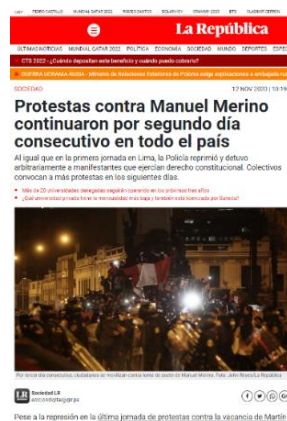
HOY PEDRO CASTILLO MUNDIAL QATAR 2022 PEDRO CASTILLO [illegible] CONGRESO 2023 BTS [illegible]

La República

ÚLTIMAS NOTICIAS MUNDIAL QATAR 2022 POLÍTICA ECONOMÍA SOCIEDAD MUNDO DEPORTES ESPEC

CTS 2022: ¿Cuándo depositan este beneficio y cuándo puedo cobrarlo?

GUERRA UCRANIA-RUSIA · Ministro de Relaciones Exteriores de Polonia exige explicaciones a embajada ru

SOCIEDAD 12 NOV 2020 | 10:19

Protestas contra Manuel Merino continuaron por segundo día consecutivo en todo el país

Al igual que en la primera jornada en Lima, la Policía reprimió y detuvo arbitrariamente a manifestantes que ejercían derecho constitucional. Colectivos convocan a más protestas en los siguientes días.

Más de 20 universidades designadas seguirán operando en los próximos tres años

¿Qué universidad privada tiene la mensualidad más baja y también está licenciada por Sunedu?

Por tercer día consecutivo, ciudadanos se movilizan contra toma de poder de Manuel Merino. Foto: John Reyes/La República

LR Sociedad LR @sociedadlrgrupo

Pese a la represión en la última jornada de protestas contra la vacancia de Martín